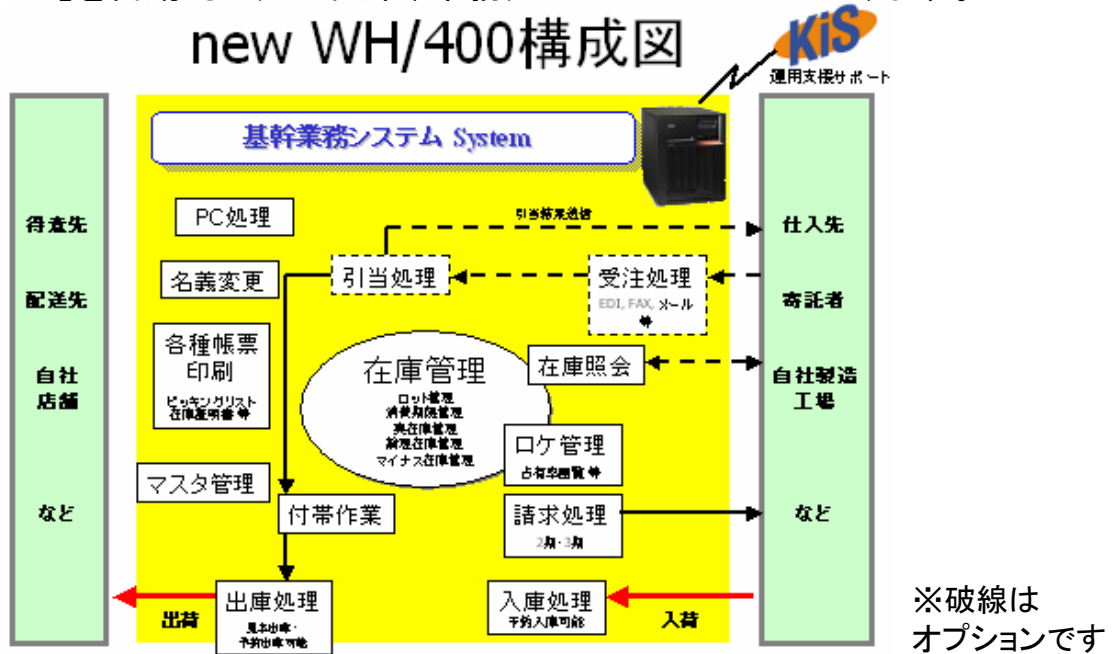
new WH/400構成図

KiS
運用支援サポート

基幹業務システム System

得意先

配送先

自社店舗

など

PC処理

名義変更

各種帳票印刷
ピッキングリスト 在庫証明書 等

マスタ管理

引当結果通信

引当処理

受注処理
EDI, FAX, メール 等

在庫管理
ロット管理
消費期限管理
実在庫管理
論理在庫管理
マイナス在庫管理

在庫照会

ロケ管理
占有率閲覧 等

付帯作業

請求処理
2期・3期

出庫処理
見本出庫・予約出庫可能

入庫処理
予約入庫可能

出荷

入荷

仕入先

寄託者

自社製造工場

など

※破線はオプションです